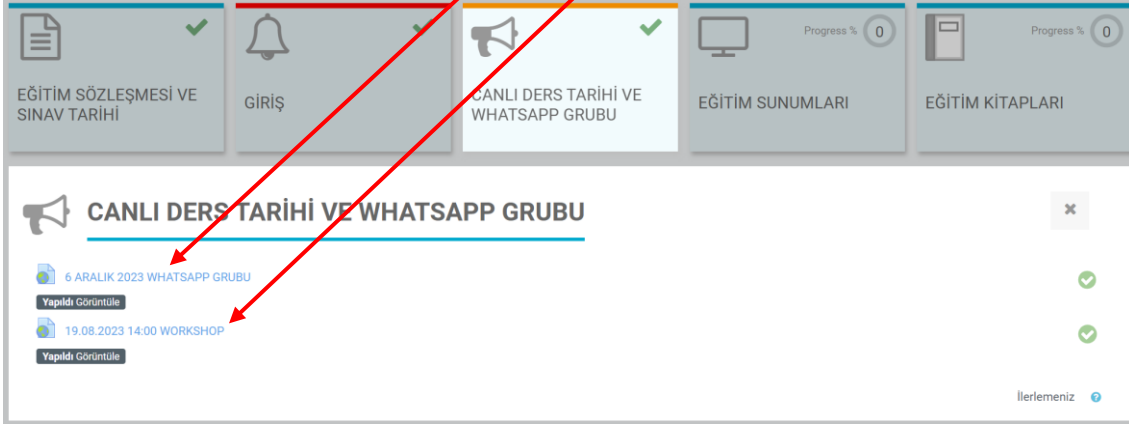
EĞİTİM SÖZLEŞMESİ VE SINAV TARİHİ

GİRİŞ

CANLI DERS TARİHİ VE WHATSAPP GRUBU

Progress % 0

EĞİTİM SUNUMLARI

Progress % 0

EĞİTİM KİTAPLARI

CANLI DERS TARİHİ VE WHATSAPP GRUBU

×

6 ARALIK 2023 WHATSAPP GRUBU

Yapıldı Görüntüle

19.08.2023 14:00 WORKSHOP

Yapıldı Görüntüle

İlerlemeniz